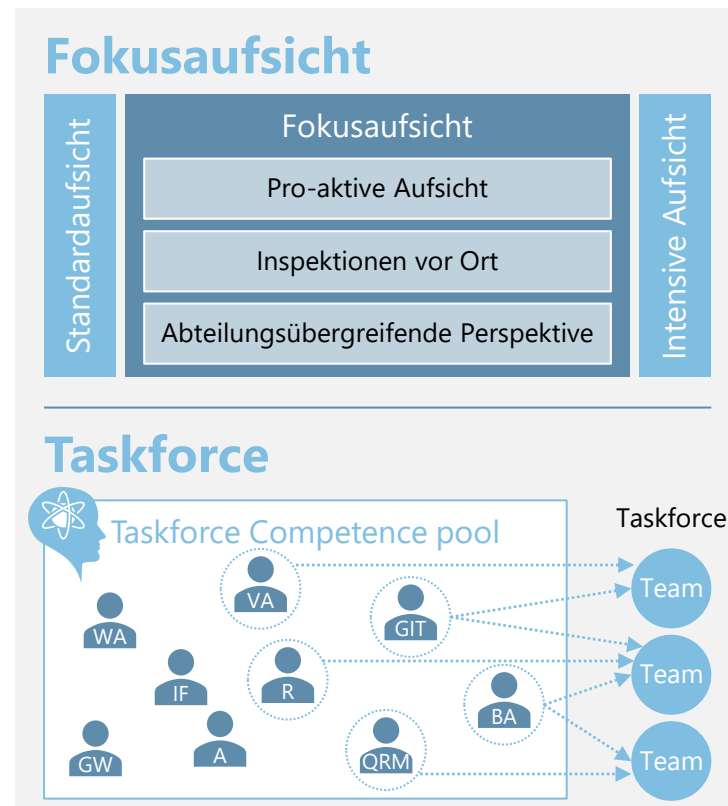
Fokusaufsicht

Standardaufsicht

Fokusaufsicht

Pro-aktive Aufsicht

Inspektionen vor Ort

Abteilungsübergreifende Perspektive

Intensive Aufsicht

Taskforce

Taskforce Competence pool

Taskforce

VA

WA

GIT

IF

R

BA

A

GW

QRM

Team

Team

Team